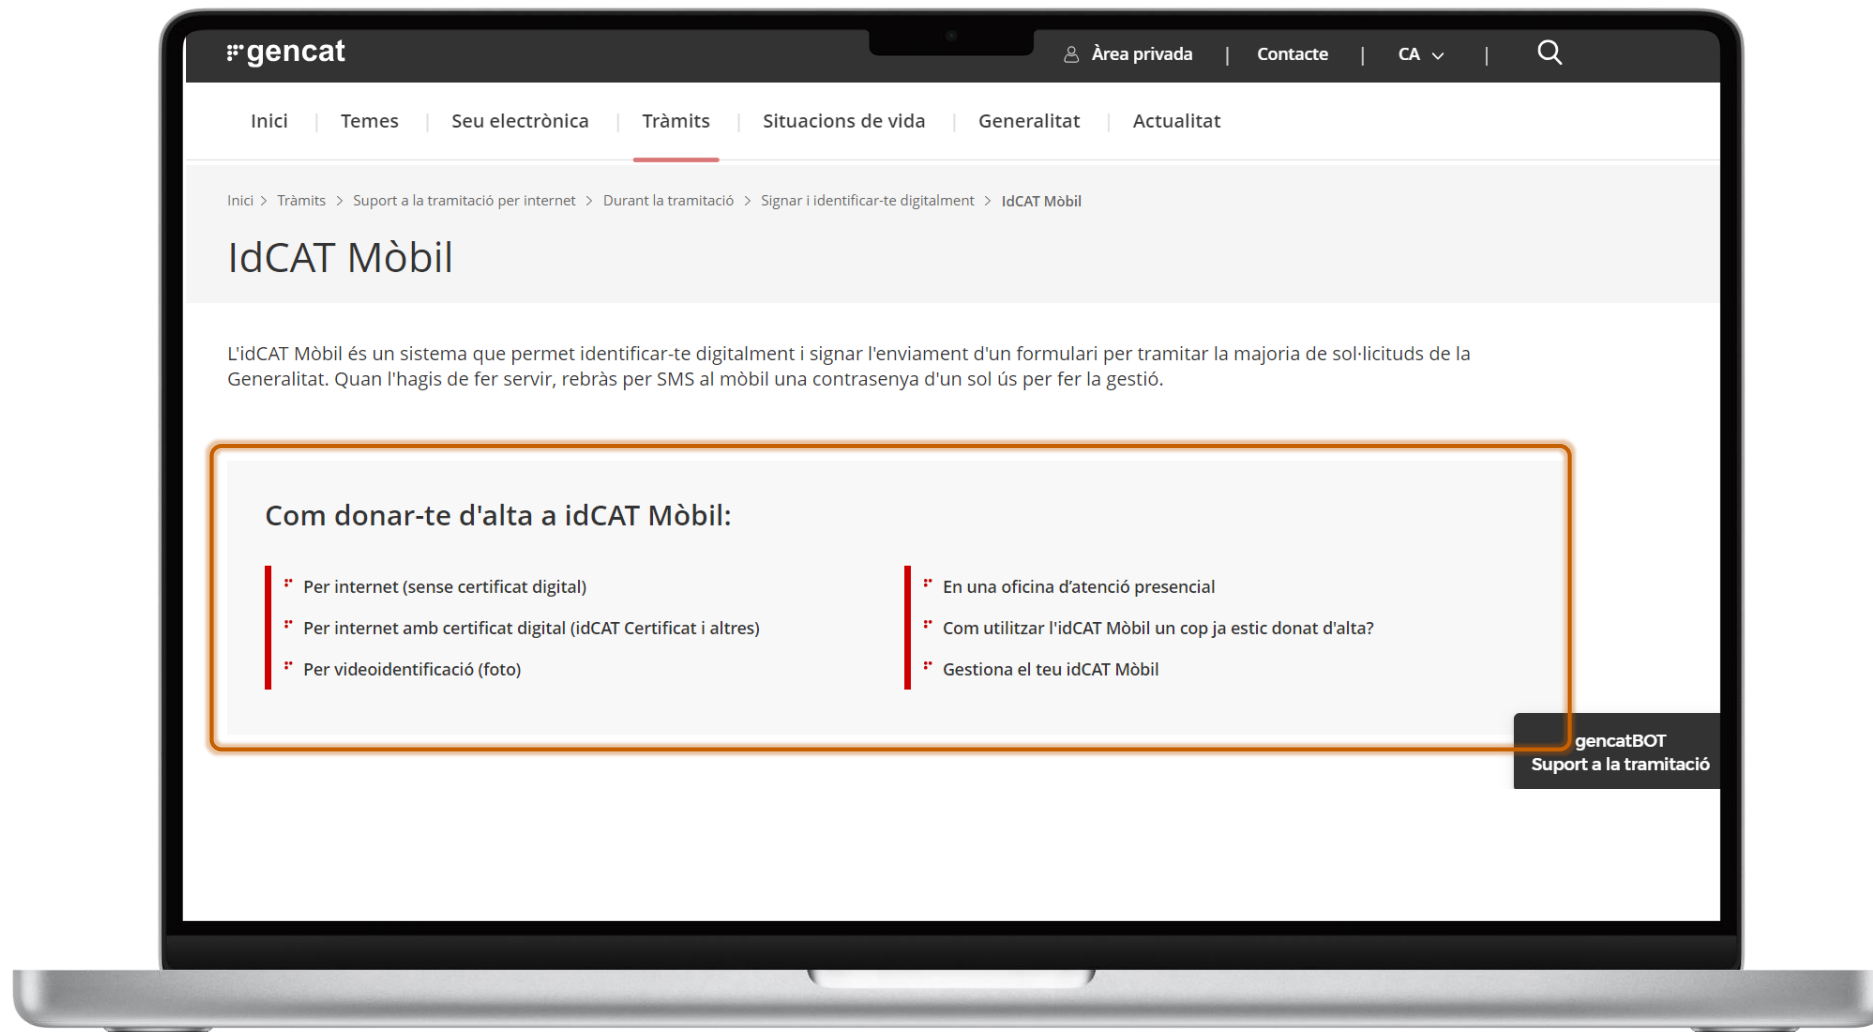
gencat

Àrea privada | Contacte | CA |

Inici | Temes | Seu electrònica | Tràmits | Situacions de vida | Generalitat | Actualitat

Inici > Tràmits > Suport a la tramitació per internet > Durant la tramitació > Signar i identificar-te digitalment > IdCAT Mòbil

IdCAT Mòbil

L'idCAT Mòbil és un sistema que permet identificar-te digitalment i signar l'enviament d'un formulari per tramitar la majoria de sol·licituds de la Generalitat. Quan l'hagis de fer servir, rebràs per SMS al mòbil una contrasenya d'un sol ús per fer la gestió.

Com donar-te d'alta a idCAT Mòbil:

Per internet (sense certificat digital)

Per internet amb certificat digital (idCAT Certificat i altres)

Per videoidentificació (foto)

En una oficina d'atenció presencial

Com utilitzar l'idCAT Mòbil un cop ja estic donat d'alta?

Gestiona el teu idCAT Mòbil

gencatBOT
Suport a la tramitació